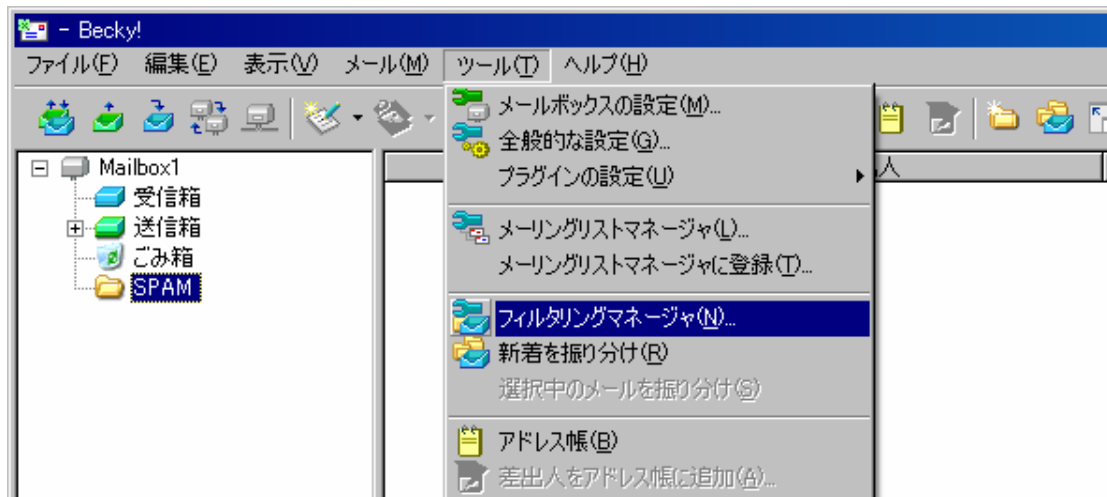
- Becky!

ファイル(F) 編集(E) 表示(V) メール(M) ツール(T) ヘルプ(H)

Mailbox1
受信箱
送信箱
ごみ箱
SPAM

人

メールボックスの設定(M)...
全般的な設定(G)...
プラグインの設定(U)
メーリングリストマネージャ(L)...
メーリングリストマネージャに登録(T)...
フィルタリングマネージャ(N)...
新着を振り分け(R)
選択中のメールを振り分け(S)
アドレス帳(B)
差出人をアドレス帳に追加(A)...